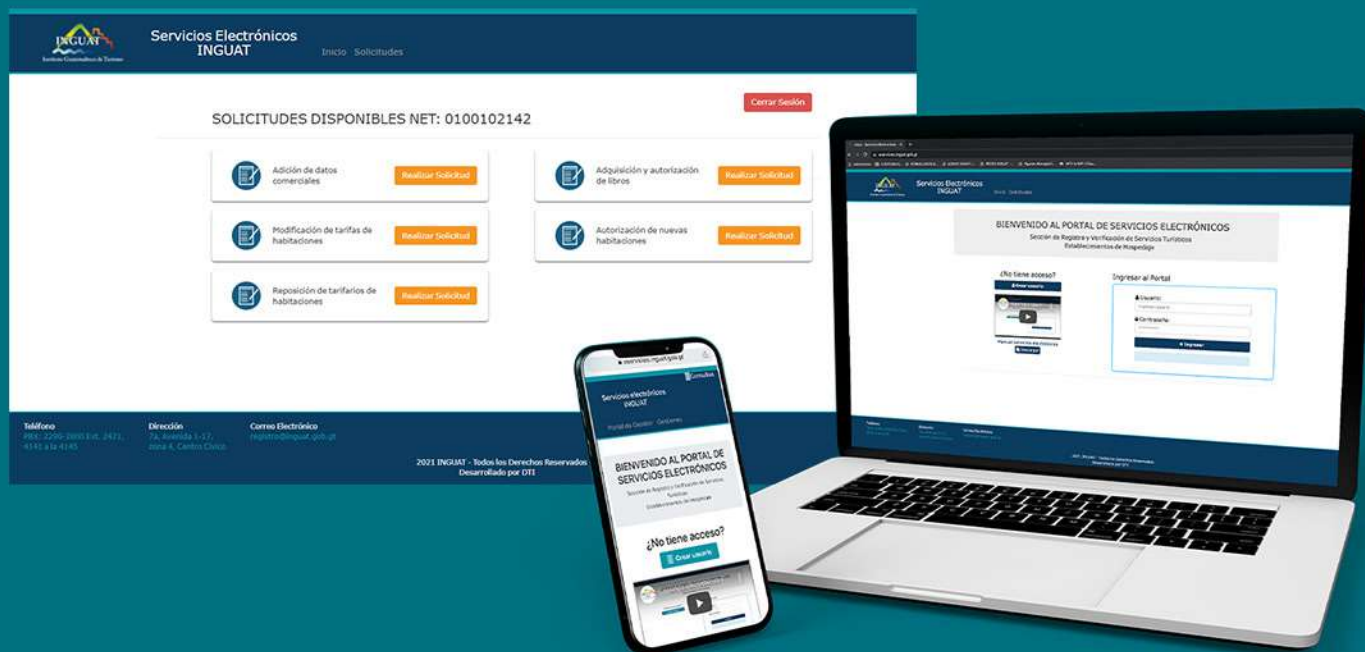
INGUAT
Instituto Guatemalteco de Turismo

Servicios Electrónicos
INGUAT

Inicio Solicitudes

Cerrar Sesión

SOLICITUDES DISPONIBLES NET: 0100102142

Adición de datos comerciales
Realizar Solicitud

Adquisición y autorización de libros
Realizar Solicitud

Modificación de tarifas de habitaciones
Realizar Solicitud

Autorización de nuevas habitaciones
Realizar Solicitud

Reposición de tarifarios de habitaciones
Realizar Solicitud

Teléfono
PBX: 2290-2800 Ext. 2421, 4141 a la 4145

Dirección
7a. Avenida 1-17, zona 4, Centro Cívico

Correo Electrónico
registro@inguat.gob.gt

2021 INGUAT - Todos los Derechos Reservados
Desarrollado por DTI

servicios.inguat.gob.gt

Servicios electrónicos
INGUAT

Portal de Gestión Gestiones

BIENVENIDO AL PORTAL DE SERVICIOS ELECTRÓNICOS
Sección de Registro y Verificación de Servicios Turísticos
Establecimientos de Hospedaje

¿No tiene acceso?
Crear usuario

Servicios Electrónicos
INGUAT
Inicio Solicitudes

BIENVENIDO AL PORTAL DE SERVICIOS ELECTRÓNICOS
Sección de Registro y Verificación de Servicios Turísticos
Establecimientos de Hospedaje

¿No tiene acceso?
Crear usuario

Ingresar al Portal
Usuario:
Contraseña:
Ingresar